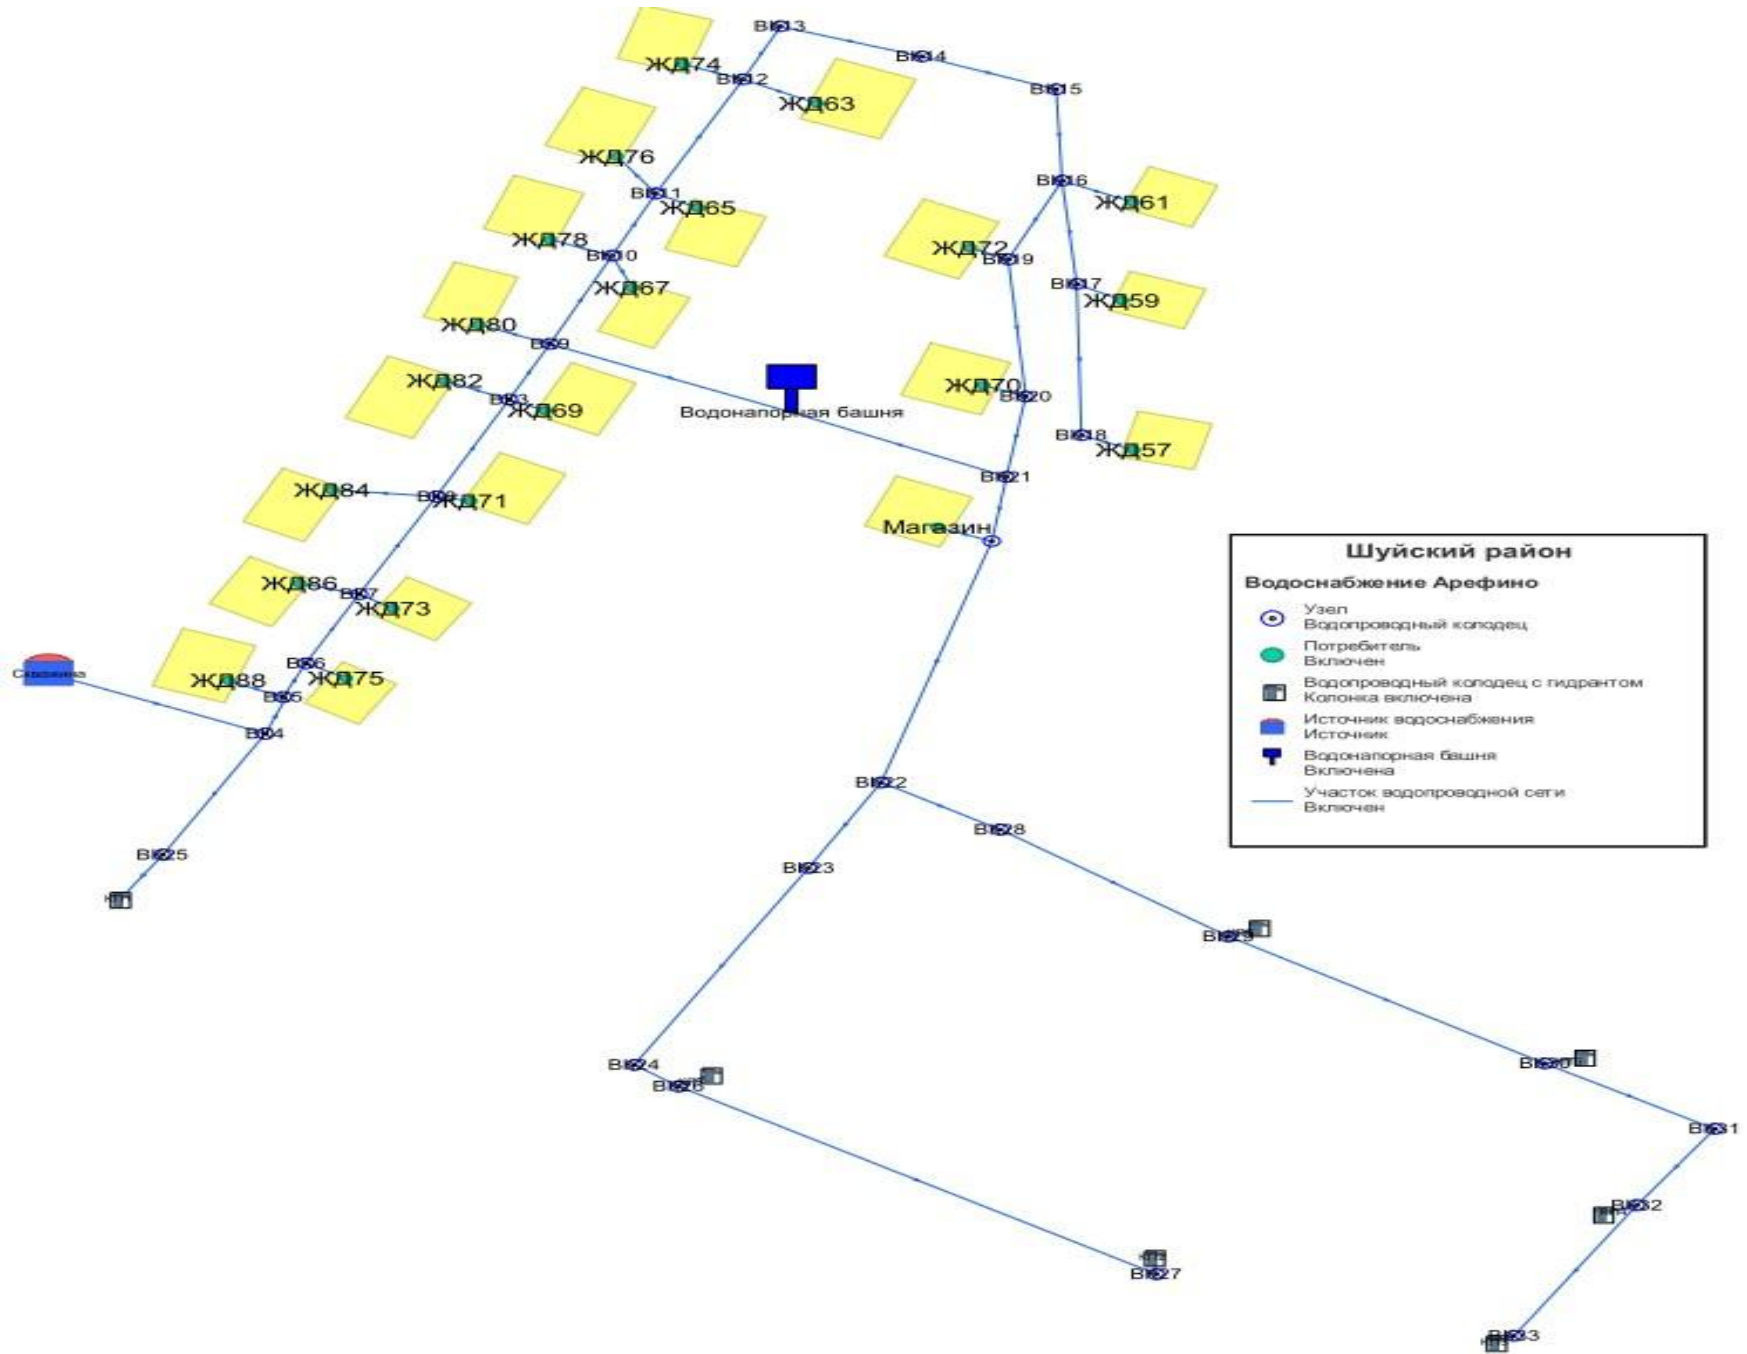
ВК13
ЖД74
ВК14
ВК12
ЖД63
ВК15
ЖД76
ВК16
ЖД61
ВК11
ЖД65
ЖД72
ЖД78
ВК10
ВК19
ВК17
ЖД59
ЖД67
ЖД80
ВК9
ЖД82
ЖД70
ВК3
ЖД69
Водонапорная башня
ВК20
ВК18
ЖД57
ВК21
ЖД84
ВК8
ЖД71
Магазин
ЖД86
ВК7
ЖД73
Скважина
ВК6
ЖД88
ЖД75
ВК5
ВК4
ВК22
ВК28
ВК25
ВК23
ВК29
ВК24
ВК26
ВК30
ВК31
ВК32
ВК27
ВК33

Шуйский район
Водоснабжение Арефино
Узел
Водопроводный колодец
Потребитель
Включен
Водопроводный колодец с гидрантом
Колонка включена
Источник водоснабжения
Источник
Водонапорная башня
Включена
Участок водопроводной сети
Включен